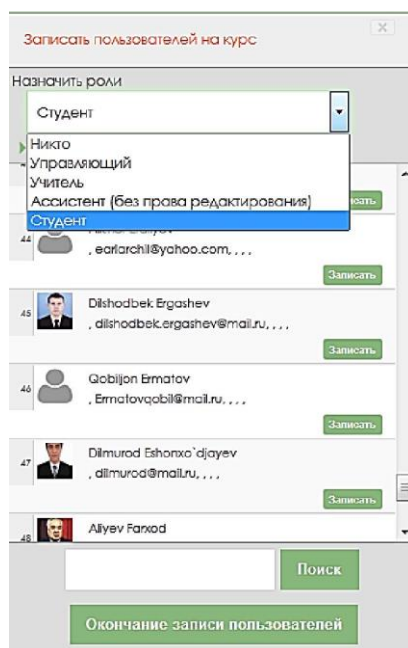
Записать пользователей на курс

X

Назначить роли

Студент

Никто
Управляющий
Учитель
Ассистент (без права редактирования)
Студент

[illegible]сать

44 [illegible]
, earlarchil@yahoo.com, , , ,

Записать

45 Dilshodbek Ergashev
, dilshodbek.ergashev@mail.ru, , , ,

Записать

46 Qobiljon Ermatov
, Ermatovqobil@mail.ru, , , ,

Записать

47 Dilmurod Eshonxo`djayev
, dilmurod@mail.ru, , , ,

Записать

48 Aliyev Farxod

Поиск

Окончание записи пользователей